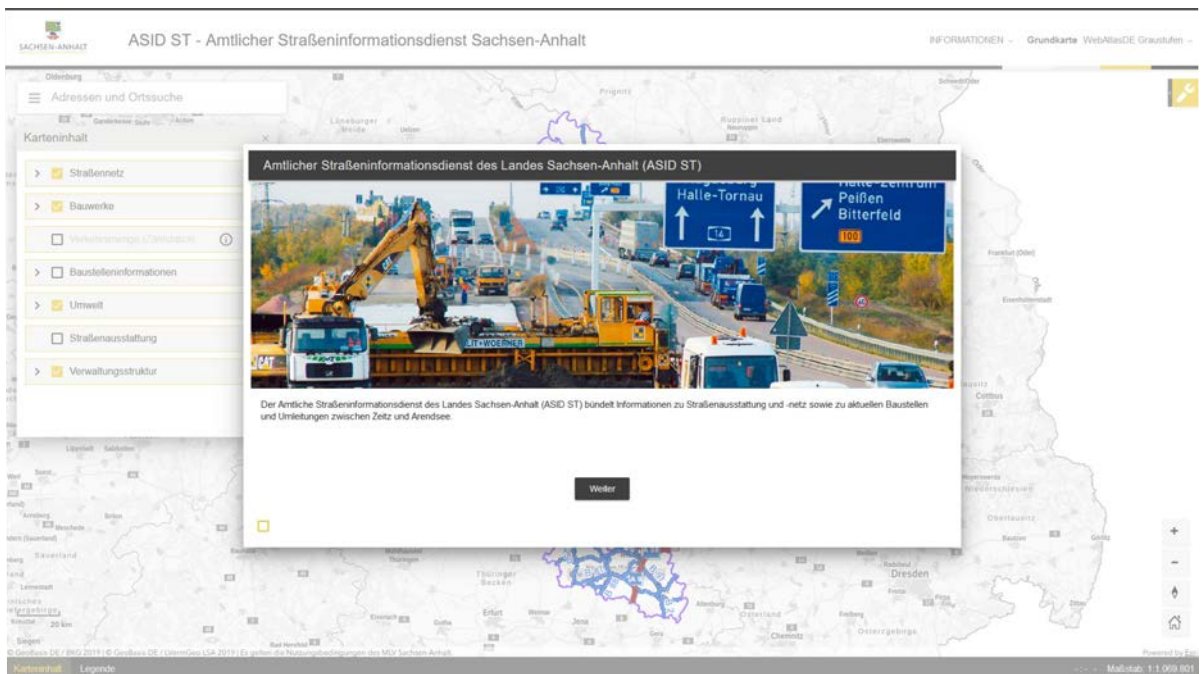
SACHSEN-ANHALT

ASID ST - Amtlicher Straßeninformationsdienst Sachsen-Anhalt

INFORMATIONEN Grundkarte WebAtlasDE Graustufen

Adressen und Ortssuche

Karteninhalt

Straßennetz

Bauwerke

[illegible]

Baustelleninformationen

Umwelt

Straßenausstattung

Verwaltungsstruktur

Amtlicher Straßeninformationsdienst des Landes Sachsen-Anhalt (ASID ST)

Halle-Tornau

14

Halle-Zentrum

Peißen

Bitterfeld

100

Der Amtliche Straßeninformationsdienst des Landes Sachsen-Anhalt (ASID ST) bündelt Informationen zu Straßenausstattung und -netz sowie zu aktuellen Baustellen und Umleitungen zwischen Zeitz und Arendsee.

Weiter

Dresden

Chemnitz

Erfurt

Jena

Cottbus

Karteninhalt Legende

Maßstab: 1:1.069.801